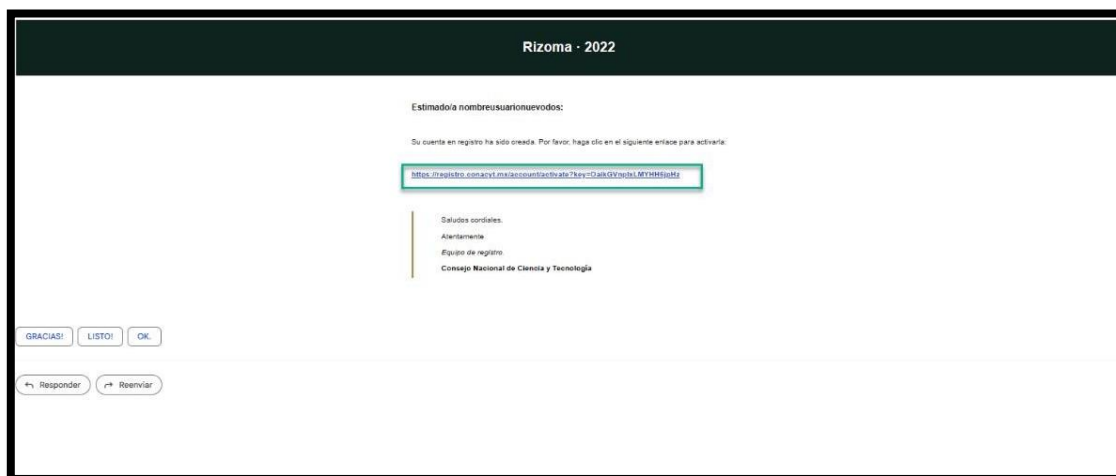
Rizoma · 2022

Estimado/a nombreusuarionuevodos:

Su cuenta en registro ha sido creada. Por favor, haga clic en el siguiente enlace para activarla:

https://registro.conacyt.mx/account/activate?key=OalkGVnptsLMYHH9jpHz

Saludos cordiales.

Atentamente

Equipo de registro

Consejo Nacional de Ciencia y Tecnología

GRACIAS! LISTO! OK.

Responder Reenviar